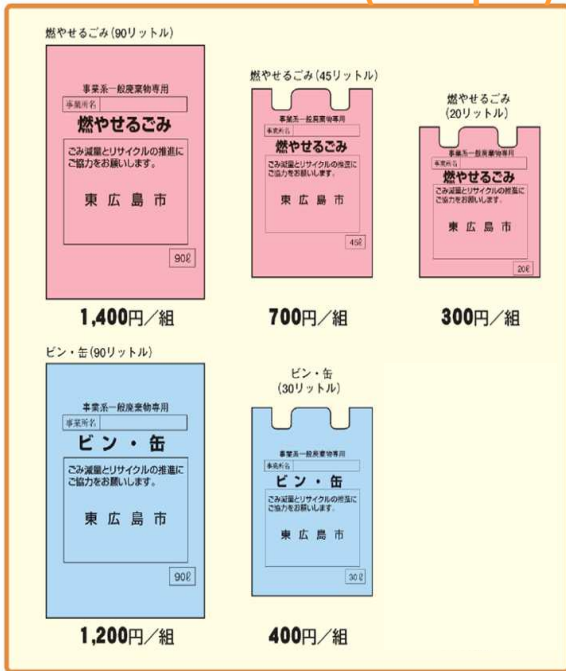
燃やせるごみ（90リットル）

事業系一般廃棄物専用
事業所名
燃やせるごみ
ごみ減量とリサイクルの推進にご協力をお願いします。
東広島市
90ℓ

1,400円／組

燃やせるごみ（45リットル）

事業系一般廃棄物専用
事業所名
燃やせるごみ
ごみ減量とリサイクルの推進にご協力をお願いします。
東広島市
45ℓ

700円／組

燃やせるごみ（20リットル）

事業系一般廃棄物専用
事業所名
燃やせるごみ
ごみ減量とリサイクルの推進にご協力をお願いします。
東広島市
20ℓ

300円／組

ビン・缶（90リットル）

事業系一般廃棄物専用
事業所名
ビン・缶
ごみ減量とリサイクルの推進にご協力をお願いします。
東広島市
90ℓ

1,200円／組

ビン・缶（30リットル）

事業系一般廃棄物専用
事業所名
ビン・缶
ごみ減量とリサイクルの推進にご協力をお願いします。
東広島市
30ℓ

400円／組